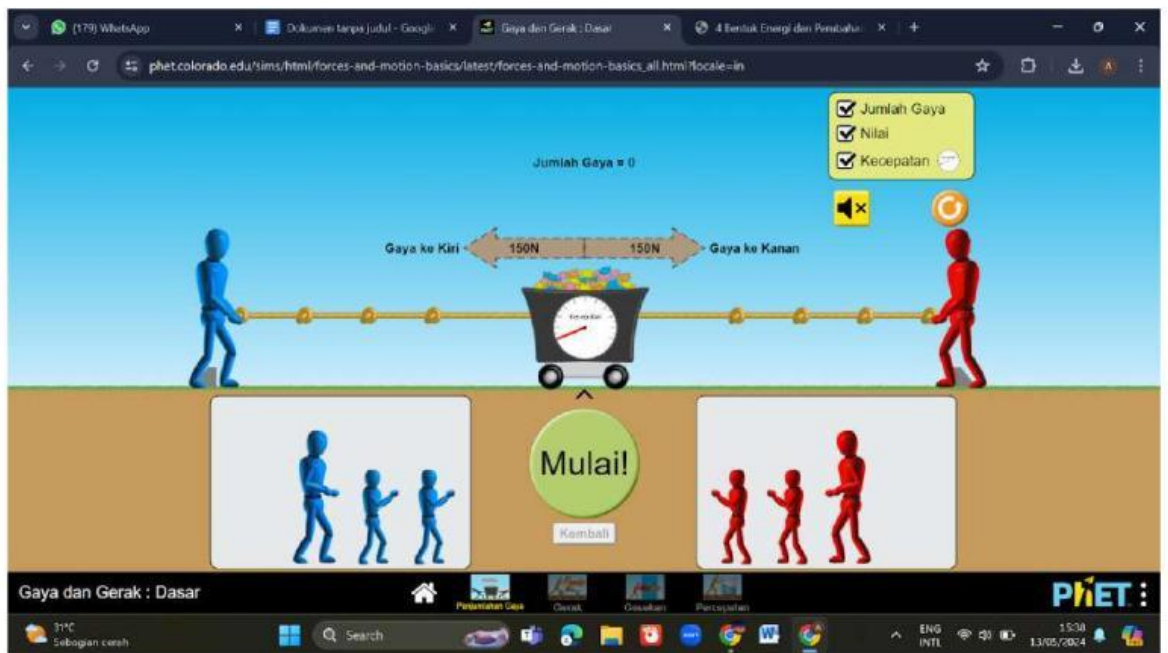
(179) WhatsApp
Dokumen tanpa judul - Google
Gaya dan Gerak : Dasar
4 Bentuk Energi dan Perubahan
phet.colorado.edu/sims/html/forces-and-motion-basics/latest/forces-and-motion-basics_all.html?locale=in

Jumlah Gaya
Nilai
Kecepatan

Jumlah Gaya = 0

Gaya ke Kiri
150N
150N
Gaya ke Kanan

Kecepatan

Mulai!
Kembali

Gaya dan Gerak : Dasar
Penjumlahan Gaya
Gerak
Gesekan
Percepatan
PhET

31°C
Sebagian cerah
Search
ENG
INTL
15:38
13/05/2024